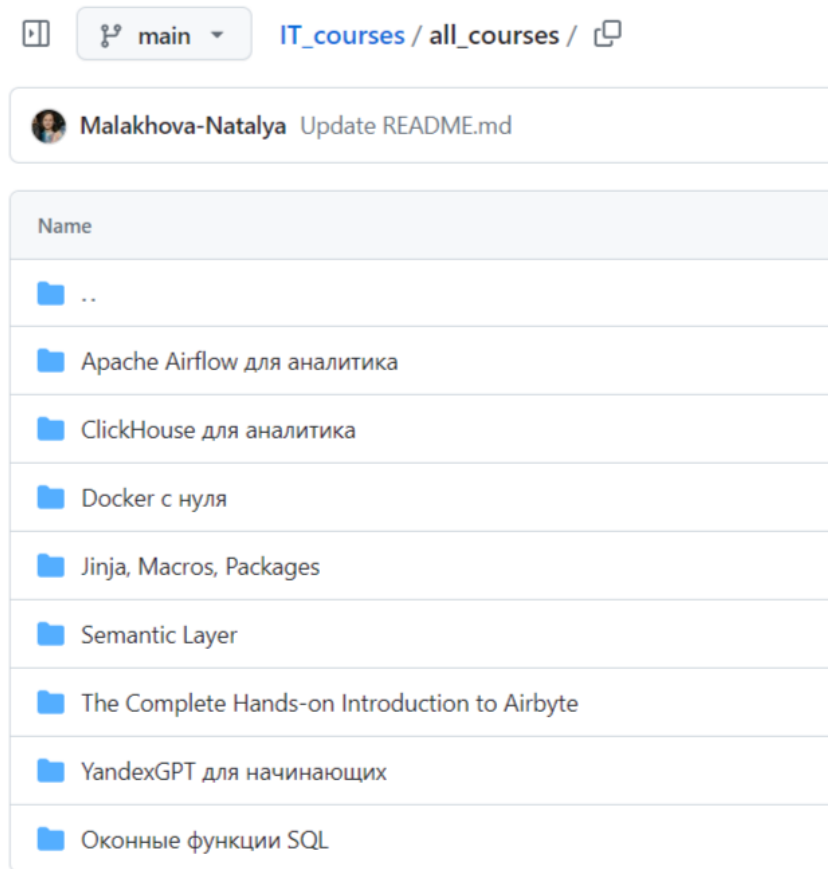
main

IT_courses / all_courses /

Malakhova-Natalya Update README.md

Name

..

Apache Airflow для аналитика

ClickHouse для аналитика

Docker с нуля

Jinja, Macros, Packages

Semantic Layer

The Complete Hands-on Introduction to Airbyte

YandexGPT для начинающих

Оконные функции SQL